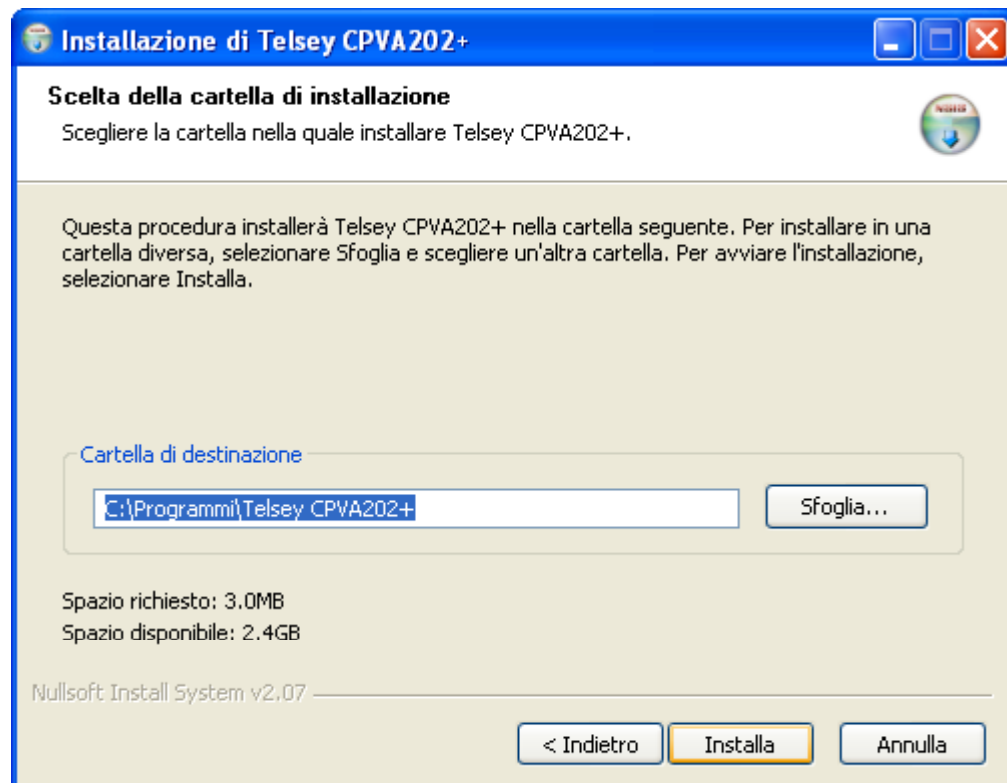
Installazione di Telsey CPVA202+

Scelta della cartella di installazione

Scegliere la cartella nella quale installare Telsey CPVA202+.

Questa procedura installerà Telsey CPVA202+ nella cartella seguente. Per installare in una cartella diversa, selezionare Sfoglia e scegliere un'altra cartella. Per avviare l'installazione, selezionare Installa.

Cartella di destinazione

C:\Programmi\Telsey CPVA202+

Sfoglia...

Spazio richiesto: 3.0MB

Spazio disponibile: 2.4GB

Nullsoft Install System v2.07

< Indietro

Installa

Annulla